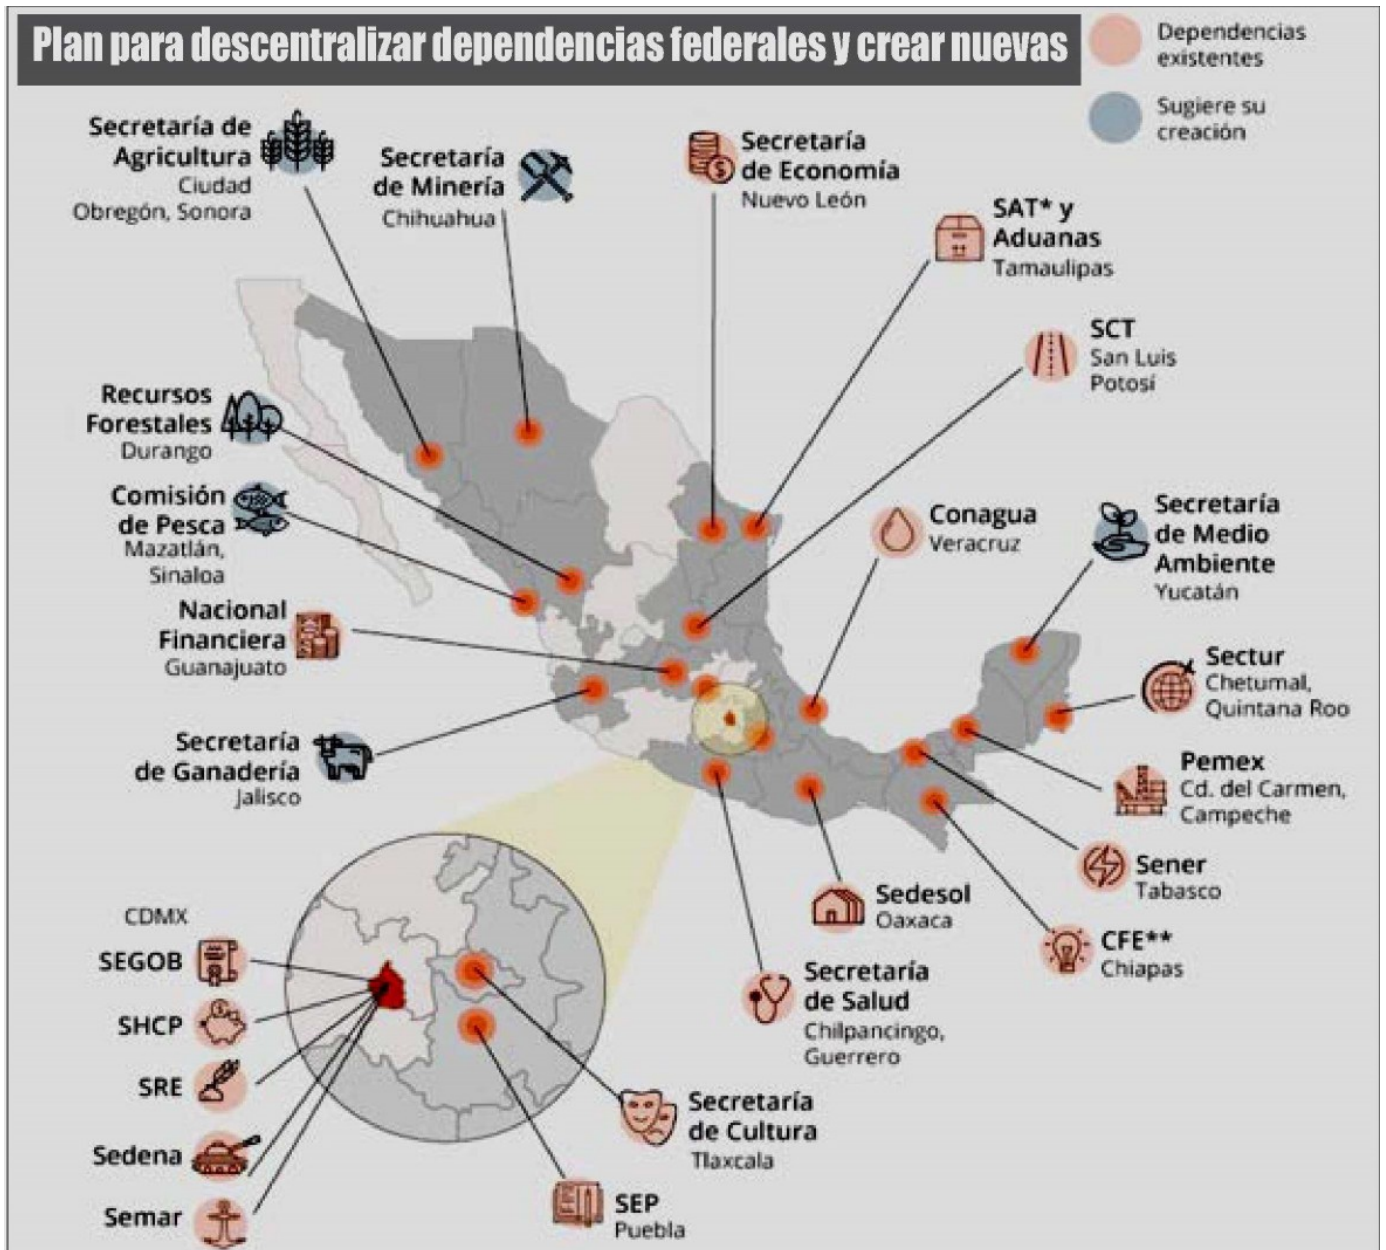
Plan para descentralizar dependencias federales y crear nuevas

Dependencias existentes

Sugiere su creación

Secretaría de Agricultura
Ciudad Obregón, Sonora

Secretaría de Minería
Chihuahua

Secretaría de Economía
Nuevo León

SAT* y Aduanas
Tamaulipas

SCT
San Luis Potosí

Recursos Forestales
Durango

Comisión de Pesca
Mazatlán, Sinaloa

Conagua
Veracruz

Secretaría de Medio Ambiente
Yucatán

Nacional Financiera
Guanajuato

Sectur
Chetumal, Quintana Roo

Secretaría de Ganadería
Jalisco

Pemex
Cd. del Carmen, Campeche

Sener
Tabasco

Sedesol
Oaxaca

CFE**
Chiapas

CDMX
SEGOB
SHCP
SRE
Sedena
Semar

Secretaría de Salud
Chilpancingo, Guerrero

Secretaría de Cultura
Tlaxcala

SEP
Puebla